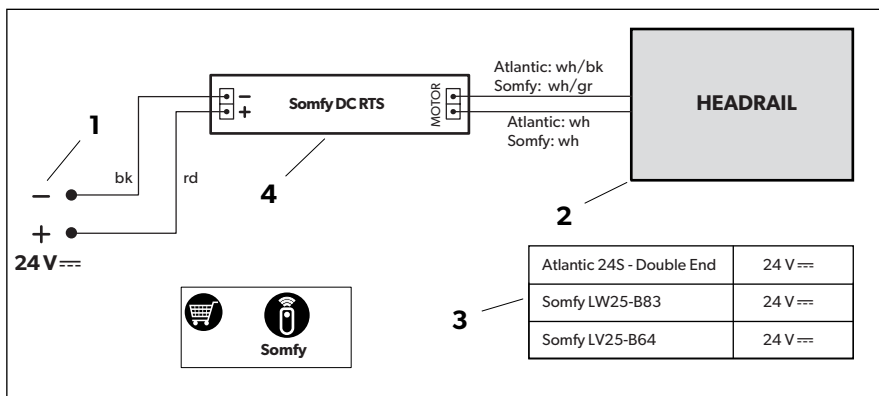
Atlantic: wh/bk
Somfy: wh/gr

− +

Somfy DC RTS

MOTOR

HEADRAIL

Atlantic: wh
Somfy: wh

1

−

bk

rd

4

2

+

24 V⎓

| Atlantic 24S - Double End | 24 V⎓ |
|---|---|
| Somfy LW25-B83 | 24 V⎓ |
| Somfy LV25-B64 | 24 V⎓ |

3

Somfy